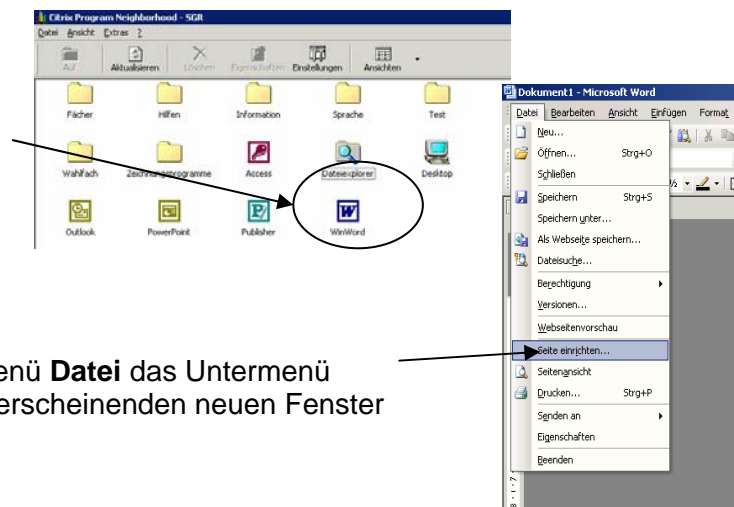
Citrix Program Neighborhood - SGR
Datei Ansicht Extras ?
Auf Aktualisieren Löschen Eigenschaften Einstellungen Ansichten

Fächer Hilfen Information Sprache Test
Wahlfach Zeichnungsprogramme Access Dateiexplorer Desktop
Outlook PowerPoint Publisher WinWord

Dokument1 - Microsoft Word
Datei Bearbeiten Ansicht Einfügen Format
Neu...
Öffnen... Strg+O
Schließen
Speichern Strg+S
Speichern unter...
Als Webseite speichern...
Dateisuche...
Berechtigung
Versionen...
Webseitenvorschau
Seite einrichten...
Seitenansicht
Drucken... Strg+P
Senden an
Eigenschaften
Beenden

enü **Datei** das Untermenü
erscheinenden neuen Fenster